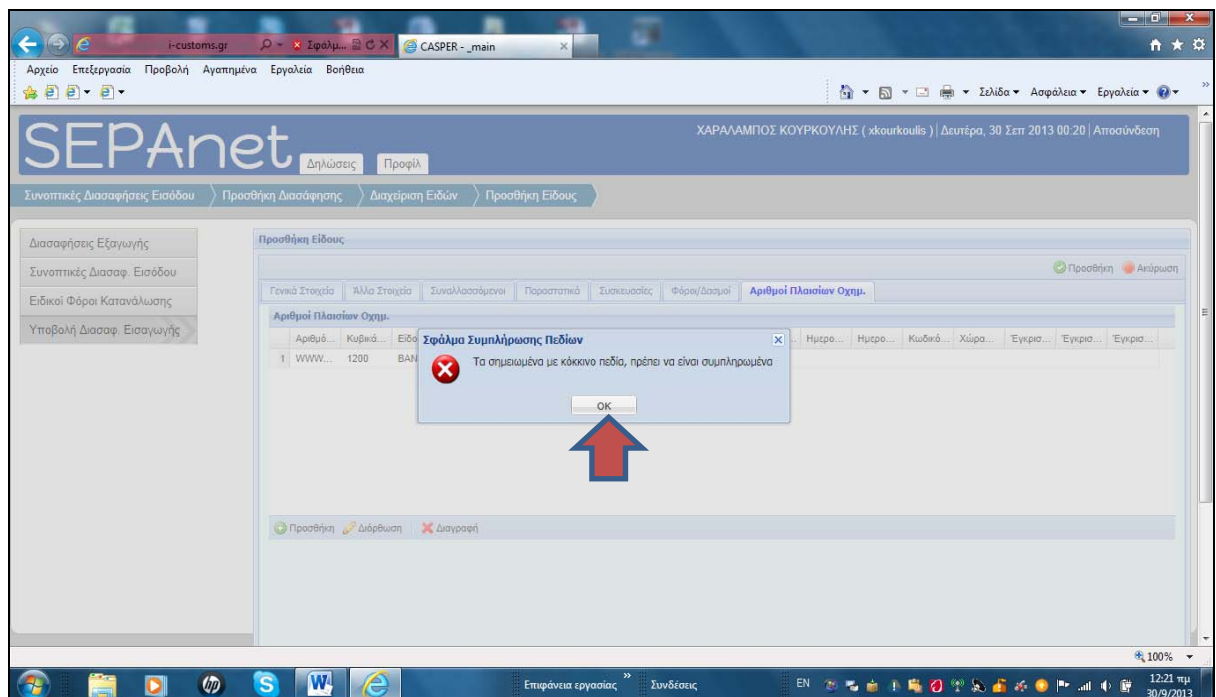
i-customs.gr
Σφάλμ...
CASPER - _main

Αρχείο Επεξεργασία Προβολή Αγαπημένα Εργαλεία Βοήθεια

Σελίδα ▾ Ασφάλεια ▾ Εργαλεία ▾

SEPAnet
Δηλώσεις Προφίλ

ΧΑΡΑΛΑΜΠΟΣ ΚΟΥΡΚΟΥΛΗΣ ( xkourkoulis ) | Δευτέρα, 30 Σεπ 2013 00:20 | Αποσύνδεση

Συνοπτικές Διασαφήσεις Εισόδου
Προσθήκη Διασάφησης
Διαχείριση Ειδών
Προσθήκη Είδους

Διασαφήσεις Εξαγωγής
Συνοπτικές Διασαφ. Εισόδου
Ειδικοί Φόροι Κατανάλωσης
Υποβολή Διασαφ. Εισαγωγής

Προσθήκη Είδους

Προσθήκη Ακύρωση

Γενικά Στοιχεία | Άλλα Στοιχεία | Συναλλασσόμενοι | Παραστατικά | Συσκευασίες | Φόροι/Δασμοί | Αριθμοί Πλαισίων Οχημ.

Αριθμοί Πλαισίων Οχημ.

| | Αριθμό... | Κυβικά... | Είδο... | Ημερο... | Ημερο... | Κωδικό... | Χώρα... | Έγκρισ... | Έγκρισ... | Έγκρισ... |
|---|---|---|---|---|---|---|---|---|---|---|
| 1 | WWW... | 1200 | BAN | | | | | | | |

Σφάλμα Συμπλήρωσης Πεδίων
Τα σημειωμένα με κόκκινο πεδία, πρέπει να είναι συμπληρωμένα
OK

Προσθήκη Διόρθωση Διαγραφή

100%

Επιφάνεια εργασίας » Συνδέσεις
EN
12:21 πμ
30/9/2013